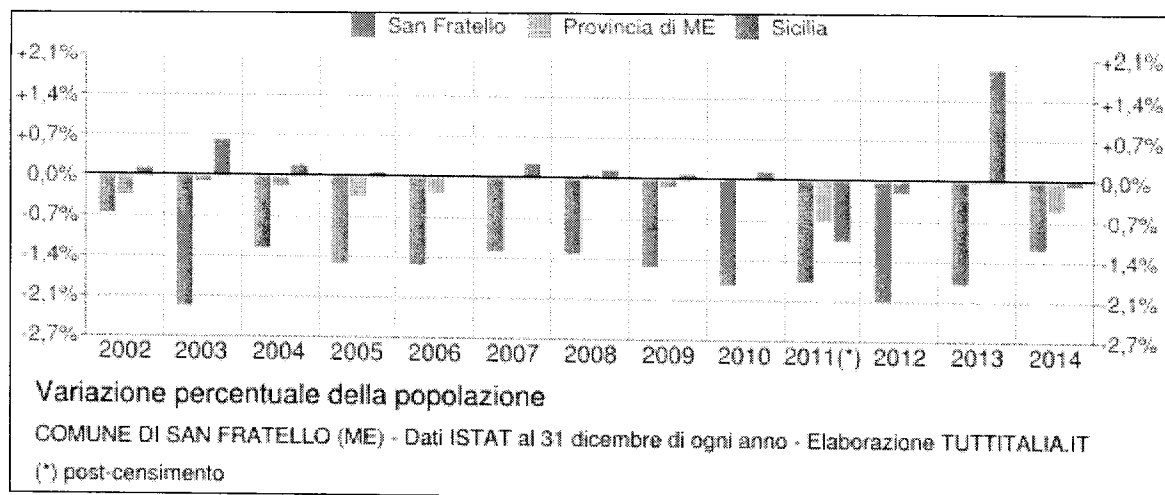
San Fratello  Provincia di ME  Sicilia

+2,1%
+1,4%
+0,7%
0,0%
-0,7%
-1,4%
-2,1%
-2,7%

+2,1%
+1,4%
+0,7%
0,0%
-0,7%
-1,4%
-2,1%
-2,7%

2002 2003 2004 2005 2006 2007 2008 2009 2010 2011(*) 2012 2013 2014

Variazione percentuale della popolazione

COMUNE DI SAN FRATELLO (ME) - Dati ISTAT al 31 dicembre di ogni anno - Elaborazione TUTTITALIA.IT

(*) post-censimento